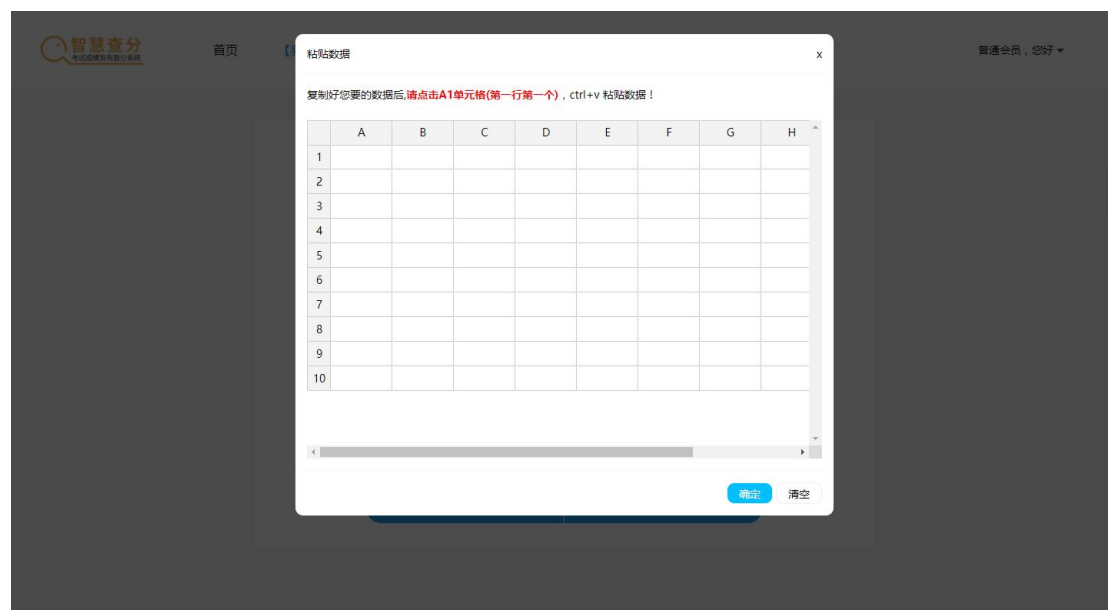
智慧查分
考试成绩发布查分系统

首页

普通会员，您好

粘贴数据

x

复制好您要的数据后,请点击A1单元格(第一行第一个)，ctrl+v 粘贴数据！

| | A | B | C | D | E | F | G | H |
|---|---|---|---|---|---|---|---|---|
| 1 | | | | | | | | |
| 2 | | | | | | | | |
| 3 | | | | | | | | |
| 4 | | | | | | | | |
| 5 | | | | | | | | |
| 6 | | | | | | | | |
| 7 | | | | | | | | |
| 8 | | | | | | | | |
| 9 | | | | | | | | |
| 10 | | | | | | | | |

确定

清空